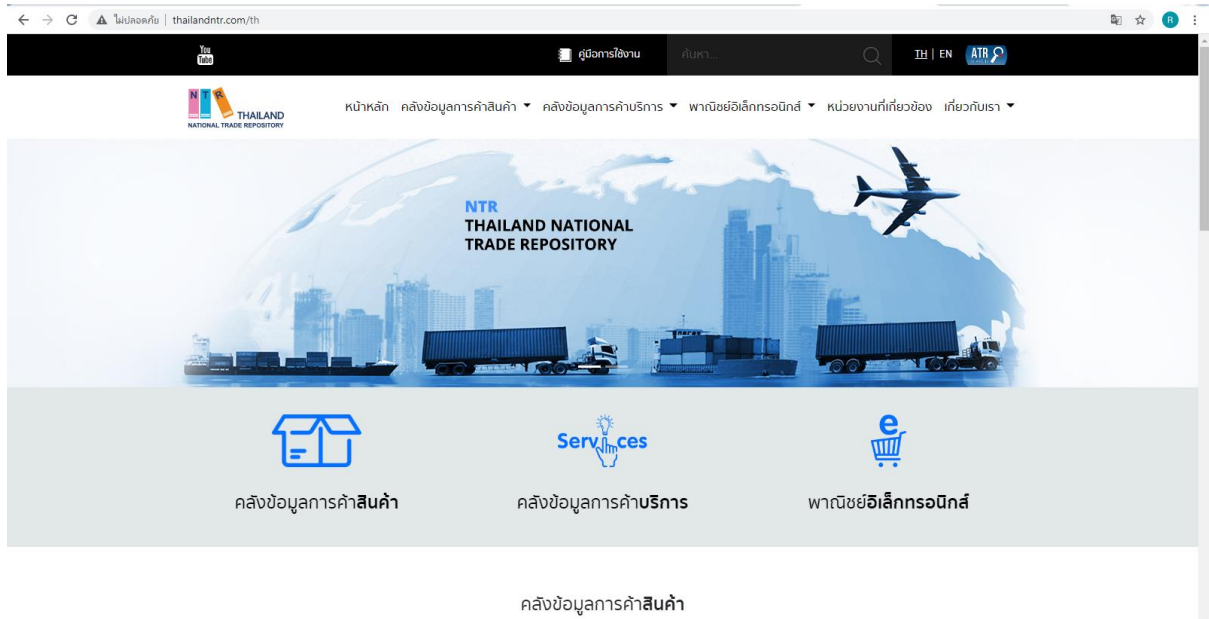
ไม่ปลอดภัย | thailandntr.com/th

You Tube

คู่มือการใช้งาน

ค้นหา...

TH | EN ATR

NTR THAILAND NATIONAL TRADE REPOSITORY

หน้าหลัก คลังข้อมูลการค้าสินค้า ▼ คลังข้อมูลการค้าบริการ ▼ พาณิชย์อิเล็กทรอนิกส์ ▼ หน่วยงานที่เกี่ยวข้อง เกี่ยวกับเรา ▼

NTR
THAILAND NATIONAL
TRADE REPOSITORY

Services

e

คลังข้อมูลการค้า**สินค้า**

คลังข้อมูลการค้า**บริการ**

พาณิชย์**อิเล็กทรอนิกส์**

คลังข้อมูลการค้า**สินค้า**